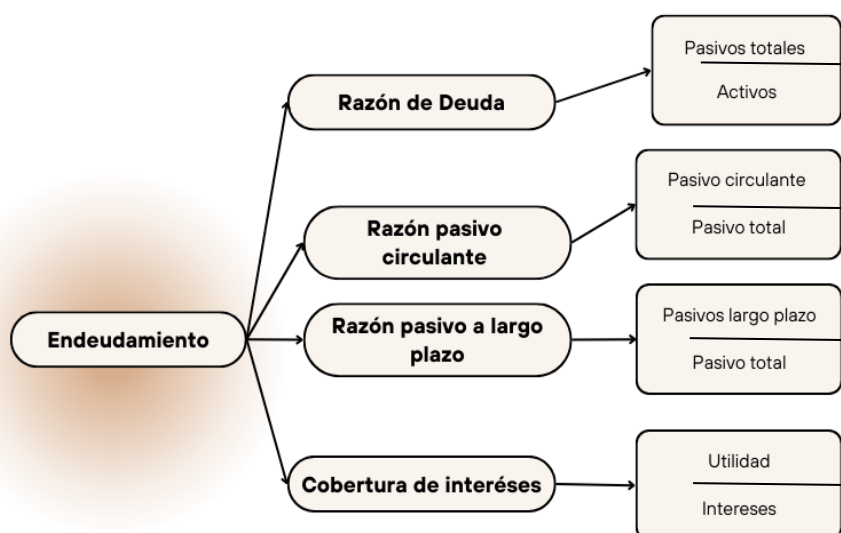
Endeudamiento

Razón de Deuda

Pasivos totales
Activos

Razón pasivo circulante

Pasivo circulante
Pasivo total

Razón pasivo a largo plazo

Pasivos largo plazo
Pasivo total

Cobertura de interéses

Utilidad
Intereses